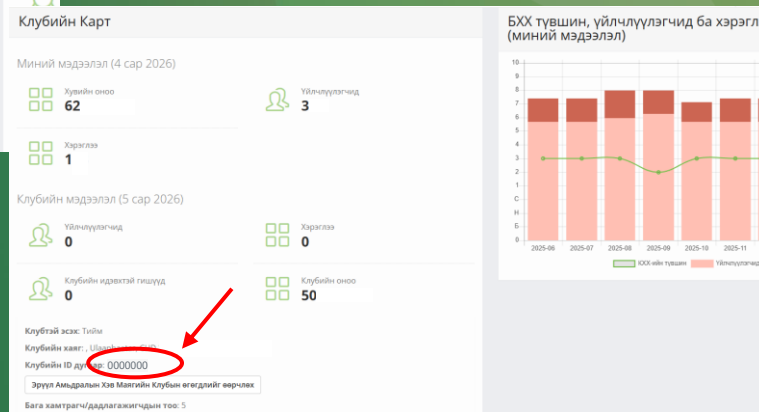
Клубийн Карт

Миний мэдээлэл (4 сар 2026)

Хувийн оноо
62

Үйлчлүүлэгчид
3

Хэрэглээ
1

Клубийн мэдээлэл (5 сар 2026)

Үйлчлүүлэгчид
0

Хэрэглээ
0

Клубийн идэвхтэй гишүүд
0

Клубийн оноо
50

Клубтэй эсэх: Тийм

Клубийн хаяг: , Ulaan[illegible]

Клубийн ID дугаар: 0000000

Эрүүл Амьдралын Хэв Маягийн Клубын өгөгдлийг өөрчлөх

Бага хамтрагч/дадлагажигчдын тоо: 5

БХХ түвшин, үйлчлүүлэгчид ба хэрэгл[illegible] (миний мэдээлэл)

10
9
8
7
6
5
4
3
2
1
0

2025-06
2025-07
2025-08
2025-09
2025-10
2025-11

БХХ-ийн түвшин
Үйлчлүүлэгч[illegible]